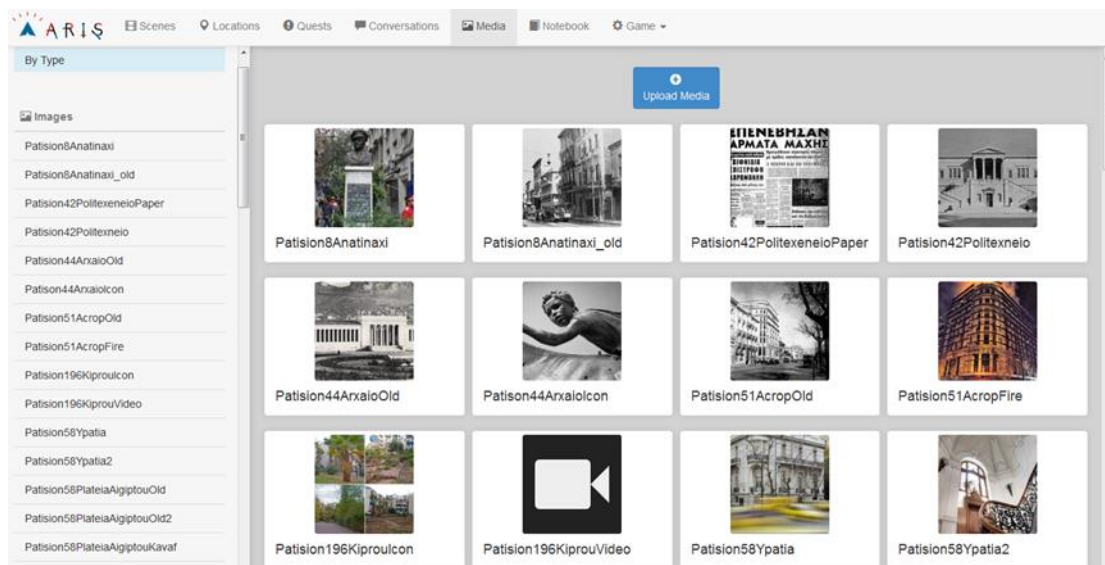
ARIS Scenes Locations Quests Conversations Media Notebook Game

By Type

Images

Patision8Anatinaxi

Patision8Anatinaxi_old

Patision42PolitexeneioPaper

Patision42Politexneio

Patision44ArxaioOld

Patison44ArxaioIcon

Patision51AcropOld

Patision51AcropFire

Patision196KiprouIcon

Patision196KiprouVideo

Patision58Ypatia

Patision58Ypatia2

Patision58PlateiaAigiptouOld

Patision58PlateiaAigiptouOld2

Patision58PlateiaAigiptouKavaf

Upload Media

ΕΠΕΝΕΒΗΣΑΝ ΑΡΜΑΤΑ ΜΑΧΗΣ

Patision8Anatinaxi

Patision8Anatinaxi_old

Patision42PolitexeneioPaper

Patision42Politexneio

Patision44ArxaioOld

Patison44ArxaioIcon

Patision51AcropOld

Patision51AcropFire

Patision196KiprouIcon

Patision196KiprouVideo

Patision58Ypatia

Patision58Ypatia2